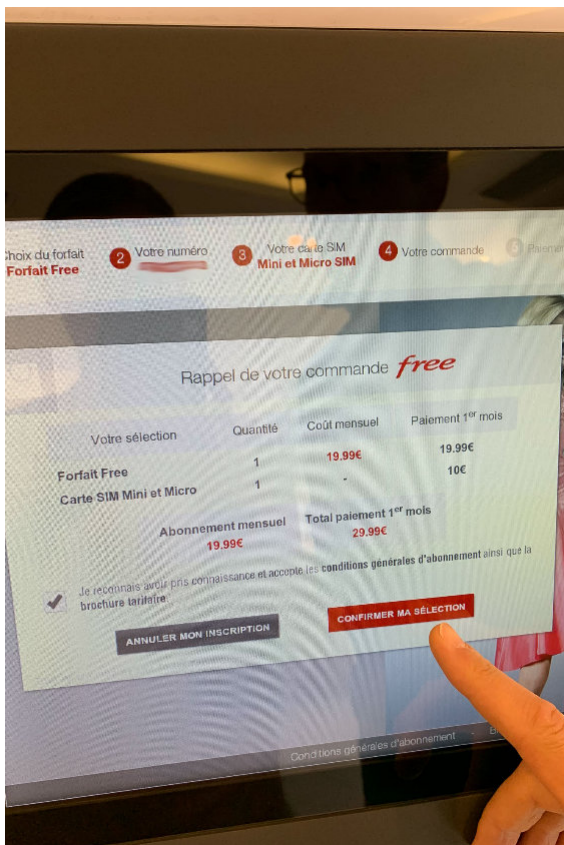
hoix du forfait
Forfait Free

2 Votre numéro
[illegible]

3 Votre carte SIM
Mini et Micro SIM

4 Votre commande

5 Paiem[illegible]

Rappel de votre commande free

| Votre sélection | Quantité | Coût mensuel | Paiement 1$^{er}$ mois |
|---|---|---|---|
| Forfait Free | 1 | 19.99€ | 19.99€ |
| Carte SIM Mini et Micro | 1 | - | 10€ |

Abonnement mensuel
19.99€

Total paiement 1$^{er}$ mois
29.99€

Je reconnais avoir pris connaissance et accepte les conditions générales d'abonnement ainsi que la brochure tarifaire

ANNULER MON INSCRIPTION

CONFIRMER MA SÉLECTION

Conditions générales d'abonnement